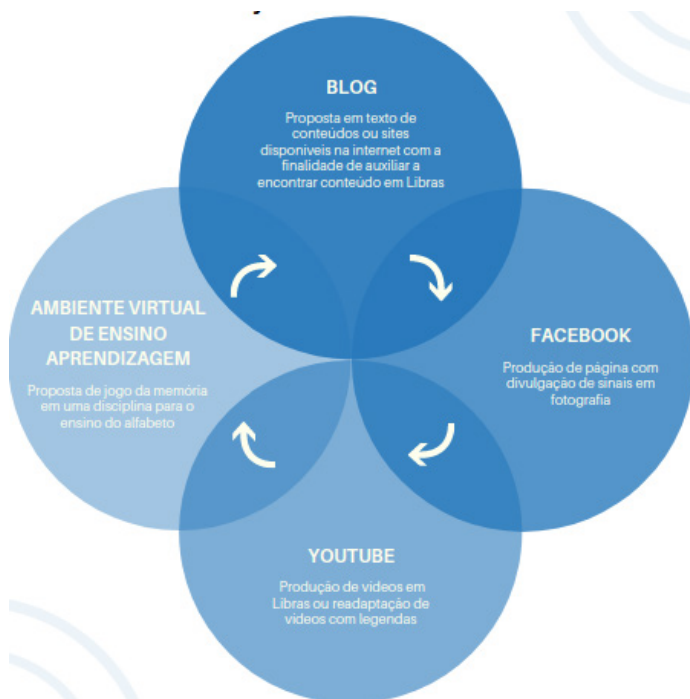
BLOG

Proposta em texto de conteúdos ou sites disponíveis na internet com a finalidade de auxiliar a encontrar conteúdo em Libras

FACEBOOK

Produção de página com divulgação de sinais em fotografia

YOUTUBE

Produção de vídeos em Libras ou readaptação de vídeos com legendas

AMBIENTE VIRTUAL DE ENSINO APRENDIZAGEM

Proposta de jogo da memória em uma disciplina para o ensino do alfabeto